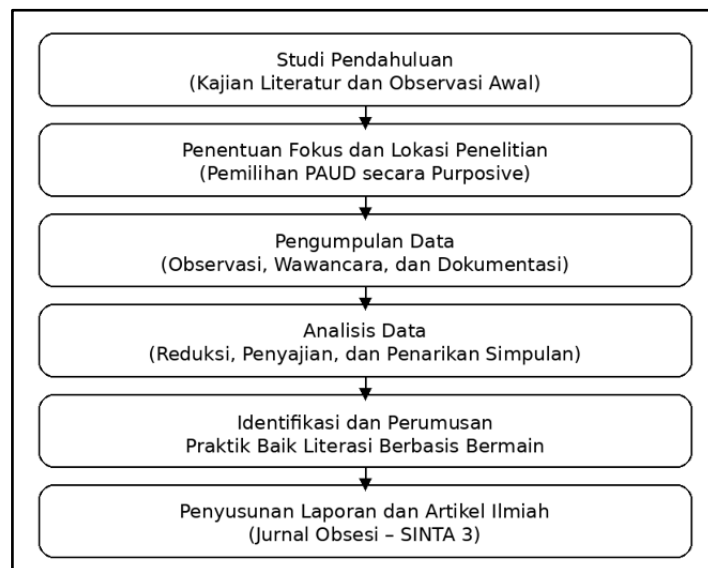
Studi Pendahuluan
(Kajian Literatur dan Observasi Awal)

Penentuan Fokus dan Lokasi Penelitian
(Pemilihan PAUD secara Purposive)

Pengumpulan Data
(Observasi, Wawancara, dan Dokumentasi)

Analisis Data
(Reduksi, Penyajian, dan Penarikan Simpulan)

Identifikasi dan Perumusan
Praktik Baik Literasi Berbasis Bermain

Penyusunan Laporan dan Artikel Ilmiah
(Jurnal Obsesi – SINTA 3)